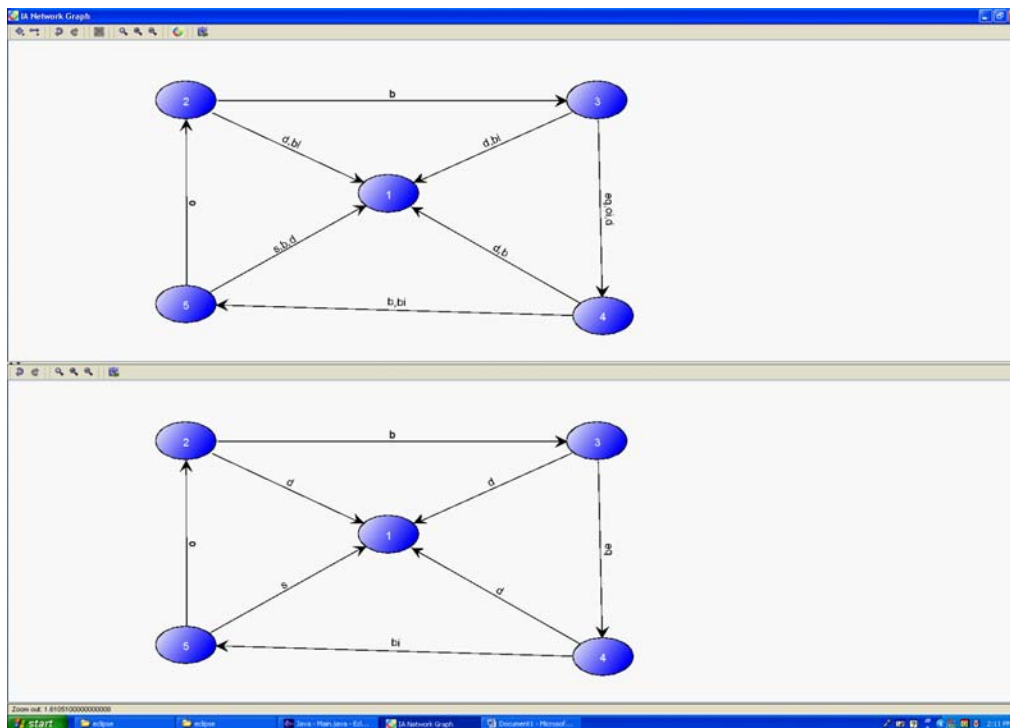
IA Network Graph

2
b
3
d,bi
d,bi
1
o
d,o,be
s,b,d
d,b
5
b,bi
4

2
b
3
d
d
1
o
be
s
d
5
bi
4

Zoom out: 1.6105100000000000

start
eclipse
eclipse
Java - Main.java - Ecl...
IA Network Graph
Document1 - Microsof...
2:11 PM